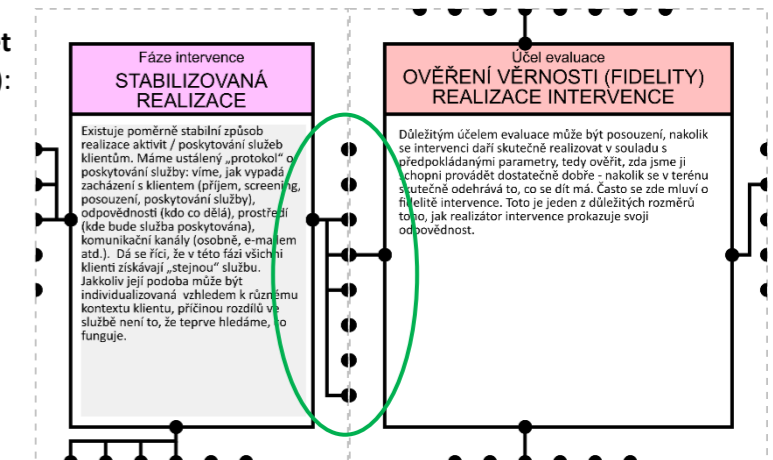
t
):

Fáze intervence
STABILIZOVANÁ REALIZACE

Existuje poměrně stabilní způsob realizace aktivit / poskytování služeb klientům. Máme ustálený „protokol" o poskytování služby: víme, jak vypadá zacházení s klientem (příjem, screening, posouzení, poskytování služby), odpovědnosti (kdo co dělá), prostředí (kde bude služba poskytována), komunikační kanály (osobně, e-mailem atd.). Dá se říci, že v této fázi všichni klienti získávají „stejnou" službu. Jakkoliv její podoba může být individualizovaná vzhledem k různému kontextu klientu, příčinou rozdílů ve službě není to, že teprve hledáme, co funguje.

Účel evaluace
OVĚŘENÍ VĚRNOSTI (FIDELITY) REALIZACE INTERVENCE

Důležitým účelem evaluace může být posouzení, nakolik se intervenci daří skutečně realizovat v souladu s předpokládanými parametry, tedy ověřit, zda jsme ji schopni provádět dostatečně dobře - nakolik se v terénu skutečně odehrává to, co se dít má. Často se zde mluví o fidelitě intervence. Toto je jeden z důležitých rozměrů toho, jak realizátor intervence prokazuje svoji odpovědnost.